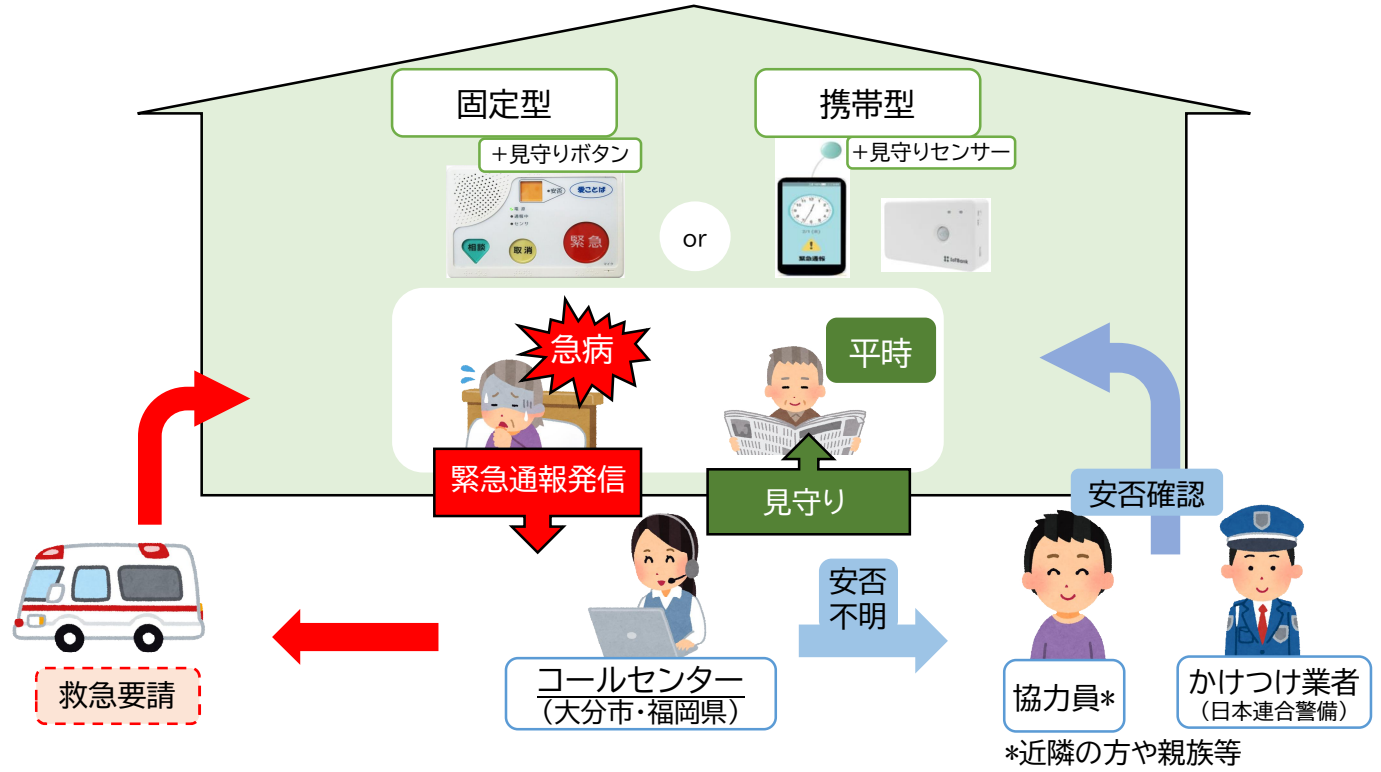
固定型

＋見守りボタン

安否

愛ことば

相談

取消

緊急

or

携帯型

＋見守りセンサー

緊急通報

急病

平時

緊急通報発信

見守り

安否確認

救急要請

コールセンター
（大分市・福岡県）

安否
不明

協力員*

かけつけ業者
（日本連合警備）

*近隣の方や親族等